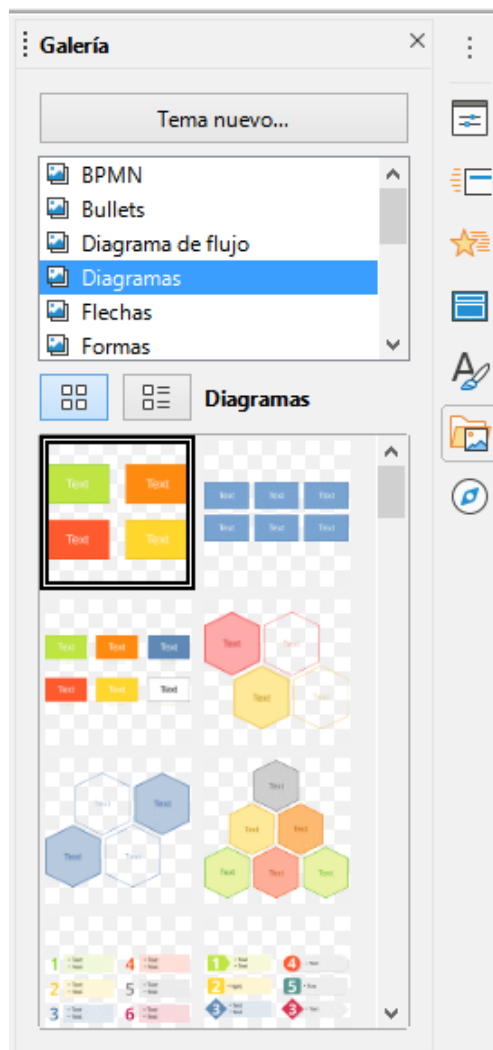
Galería

Tema nuevo...

BPMN
Bullets
Diagrama de flujo
Diagramas
Flechas
Formas

Diagramas

Text Text
Text Text

Text Text Text
Text Text Text

Text Text Text
Text Text Text

Text Text
Text Text

Text Text
Text Text

Text
Text Text
Text Text Text